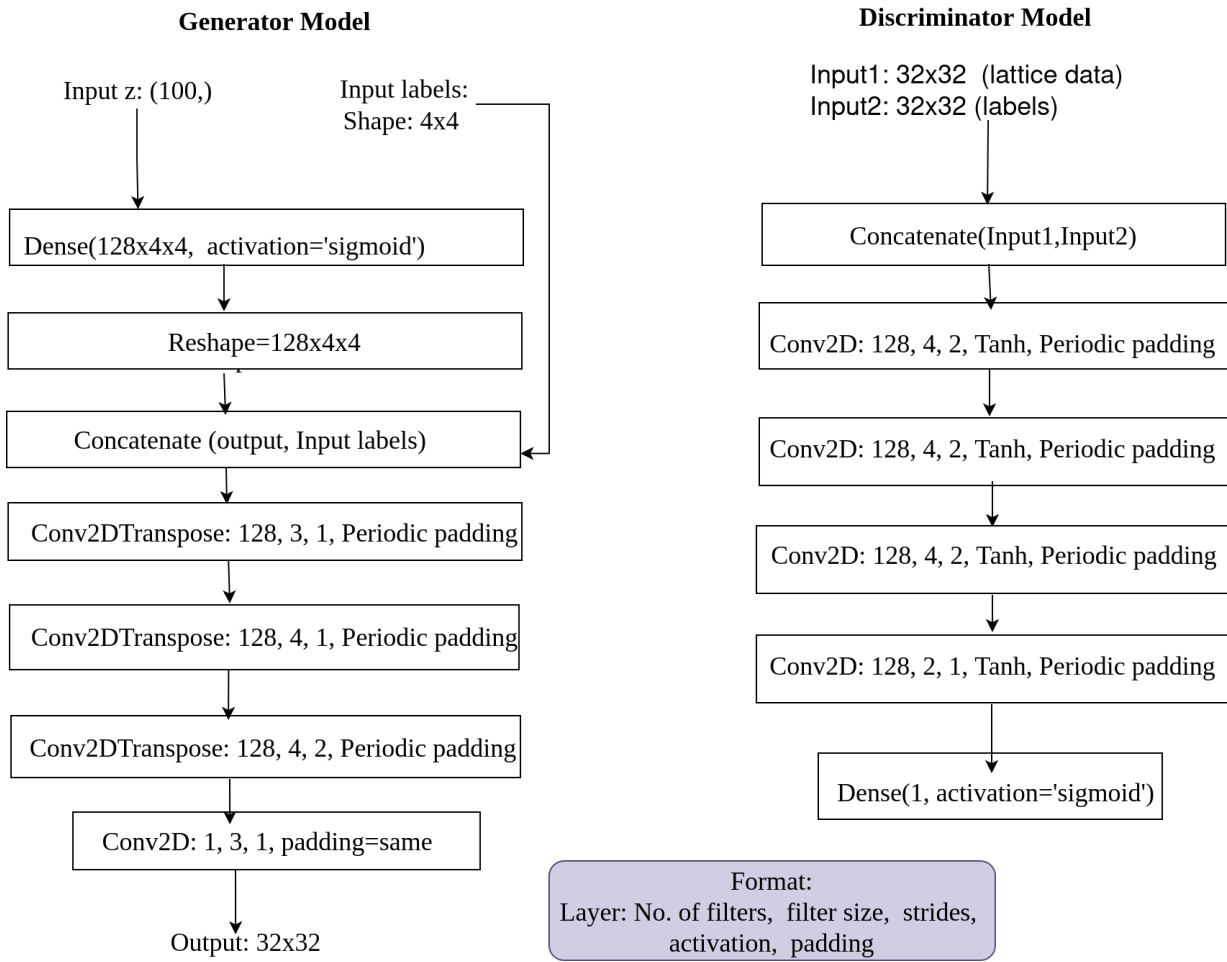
Generator Model

Input z: (100,)

Input labels: Shape: 4x4

Dense(128x4x4, activation='sigmoid')

Reshape=128x4x4

Concatenate (output, Input labels)

Conv2DTranspose: 128, 3, 1, Periodic padding

Conv2DTranspose: 128, 4, 1, Periodic padding

Conv2DTranspose: 128, 4, 2, Periodic padding

Conv2D: 1, 3, 1, padding=same

Output: 32x32

Discriminator Model

Input1: 32x32 (lattice data)
Input2: 32x32 (labels)

Concatenate(Input1,Input2)

Conv2D: 128, 4, 2, Tanh, Periodic padding

Conv2D: 128, 4, 2, Tanh, Periodic padding

Conv2D: 128, 4, 2, Tanh, Periodic padding

Conv2D: 128, 2, 1, Tanh, Periodic padding

Dense(1, activation='sigmoid')

Format:
Layer: No. of filters, filter size, strides, activation, padding